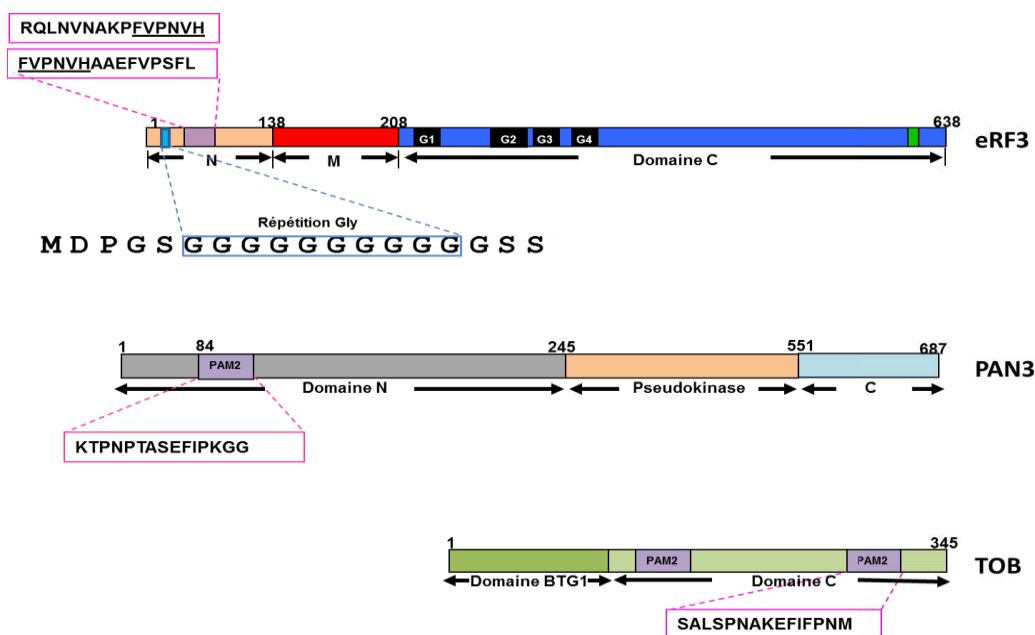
RQLNVNAKPFVPNVH

FVPNVHAAEFVPSFL

1

138

208

638

G1

G2

G3

G4

eRF3

N

M

Domaine C

Répétition Gly

M D P G S G G G G G G G G G G G S S

1

84

245

551

687

PAM2

PAN3

Domaine N

Pseudokinase

C

KTPNPTASEFIPKGG

1

345

PAM2

PAM2

TOB

Domaine BTG1

Domaine C

SALSPNAKEFIFPNM